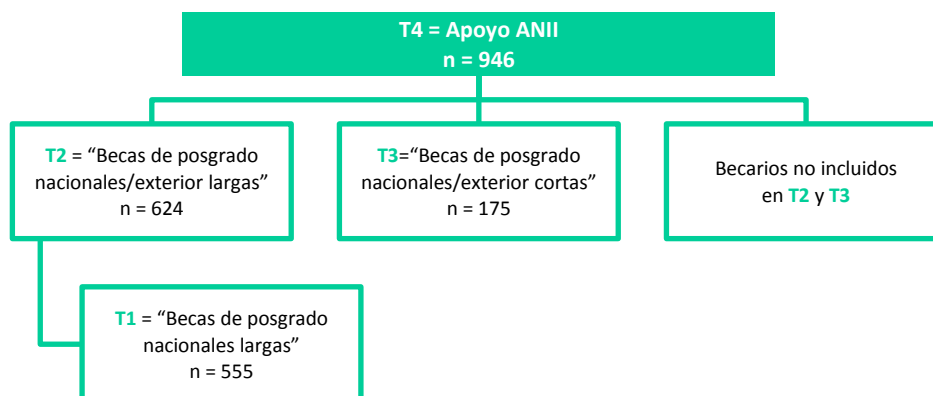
T4 = Apoyo ANII
n = 946

T2 = “Becas de posgrado nacionales/exterior largas”
n = 624

T3=“Becas de posgrado nacionales/exterior cortas”
n = 175

Becarios no incluidos en T2 y T3

T1 = “Becas de posgrado nacionales largas”
n = 555